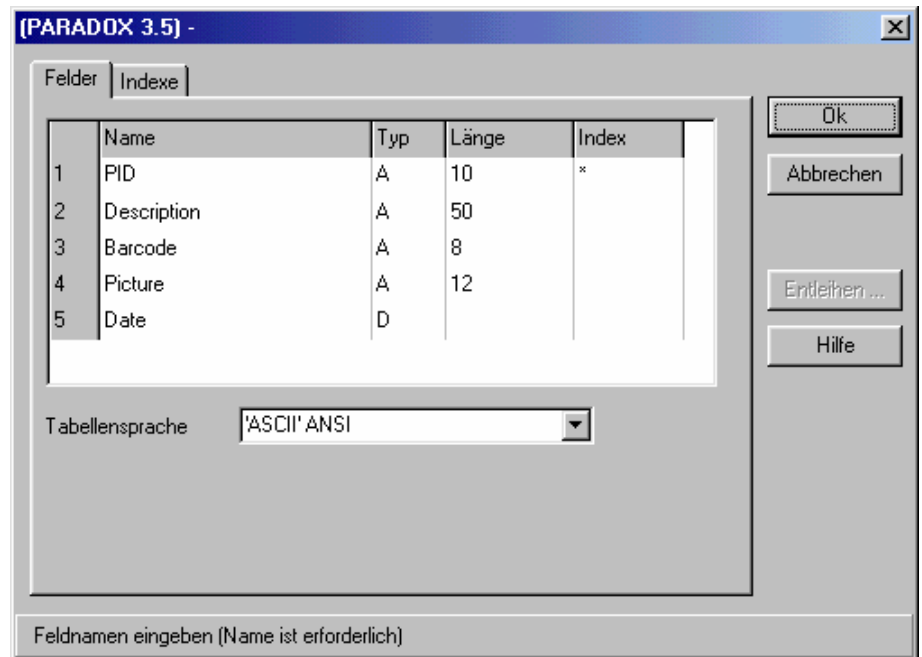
(PARADOX 3.5) -

Felder | Indexe

| | Name | Typ | Länge | Index |
|---|---|---|---|---|
| 1 | PID | A | 10 | * |
| 2 | Description | A | 50 | |
| 3 | Barcode | A | 8 | |
| 4 | Picture | A | 12 | |
| 5 | Date | D | | |

Tabellensprache 'ASCII' ANSI

Ok
Abbrechen
Entleihen ...
Hilfe

Feldnamen eingeben (Name ist erforderlich)